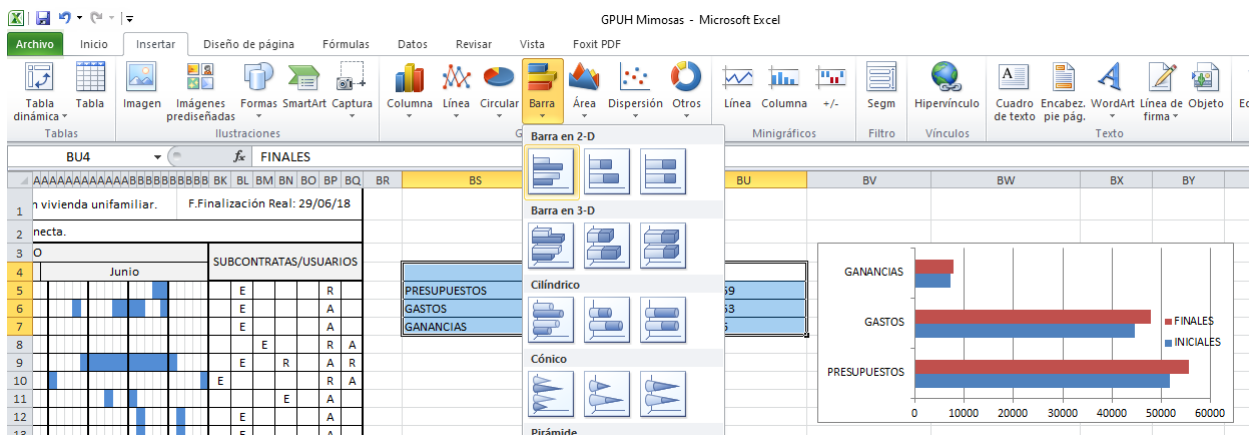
GPUH Mimosas - Microsoft Excel

Archivo Inicio Insertar Diseño de página Fórmulas Datos Revisar Vista Foxit PDF

Tabla dinámica Tabla Imagen Imágenes prediseñadas Formas SmartArt Captura Columna Línea Circular Barra Área Dispersión Otros Línea Columna +/- Segm Hipervínculo Cuadro de texto Encabez. pie pág. WordArt Línea de firma Objeto

Tablas Ilustraciones G Minigráficos Filtro Vínculos Texto

BU4 $f_x$ FINALES

Barra en 2-D
Barra en 3-D
Cilíndrico
Cónico
Pirámide

AAAAAAAAAAAAABBBBBBBBBB BK BL BM BN BO BP BQ BR BS BU BV BW BX BY

1 n vivienda unifamiliar. F.Finalización Real: 29/06/18
2 necta.
3 O
4 Junio SUBCONTRATAS/USUARIOS
5 E R PRESUPUESTOS 59
6 E A GASTOS 53
7 E A GANANCIAS 5
8 E R A
9 E R A R
10 E R A
11 E A
12 E A
13 E

GANANCIAS
GASTOS
PRESUPUESTOS
FINALES
INICIALES
0 10000 20000 30000 40000 50000 60000